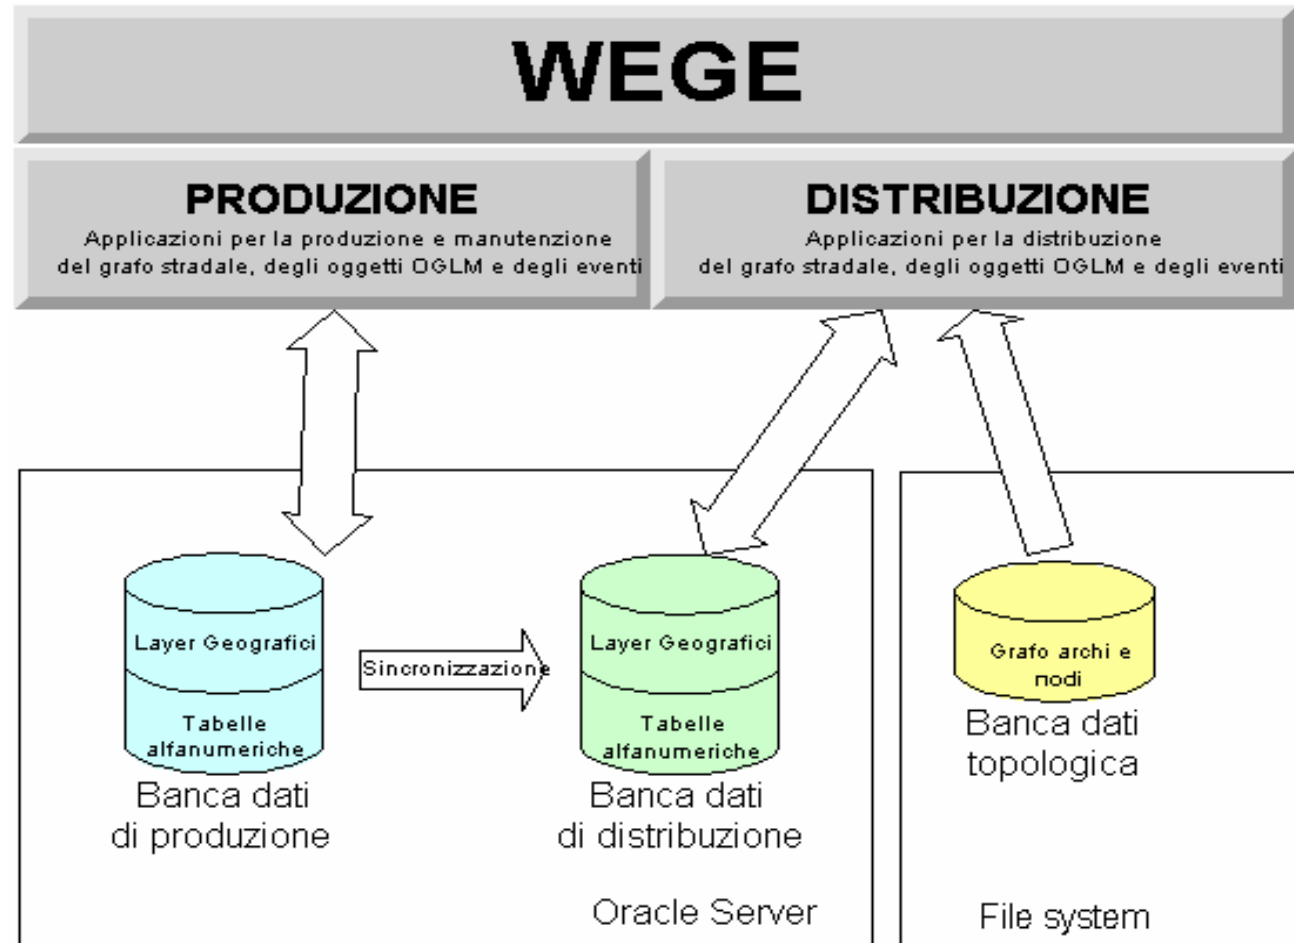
WEGE

PRODUZIONE
Applicazioni per la produzione e manutenzione del grafo stradale, degli oggetti OGLM e degli eventi

DISTRIBUZIONE
Applicazioni per la distribuzione del grafo stradale, degli oggetti OGLM e degli eventi

Layer Geografici
Tabelle alfanumeriche
Banca dati di produzione

Sincronizzazione

Layer Geografici
Tabelle alfanumeriche
Banca dati di distribuzione

Grafo archi e nodi
Banca dati topologica

Oracle Server

File system